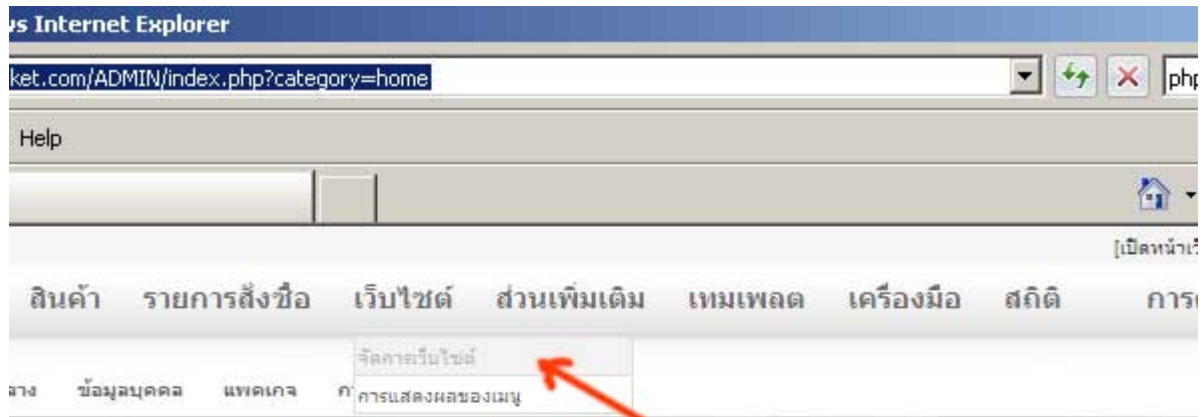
vs Internet Explorer

ket.com/ADMIN/index.php?category=home

php

Help

[เปิดหน้าเว็

สินค้า รายการสั่งซื้อ เว็บไซต์ ส่วนเพิ่มเติม เทมเพลต เครื่องมือ สถิติ การ

จัดการเว็บไซต์

การแสดงผลของเมนู

ลาง ข้อมูลบุคคล แพคเกจ ก